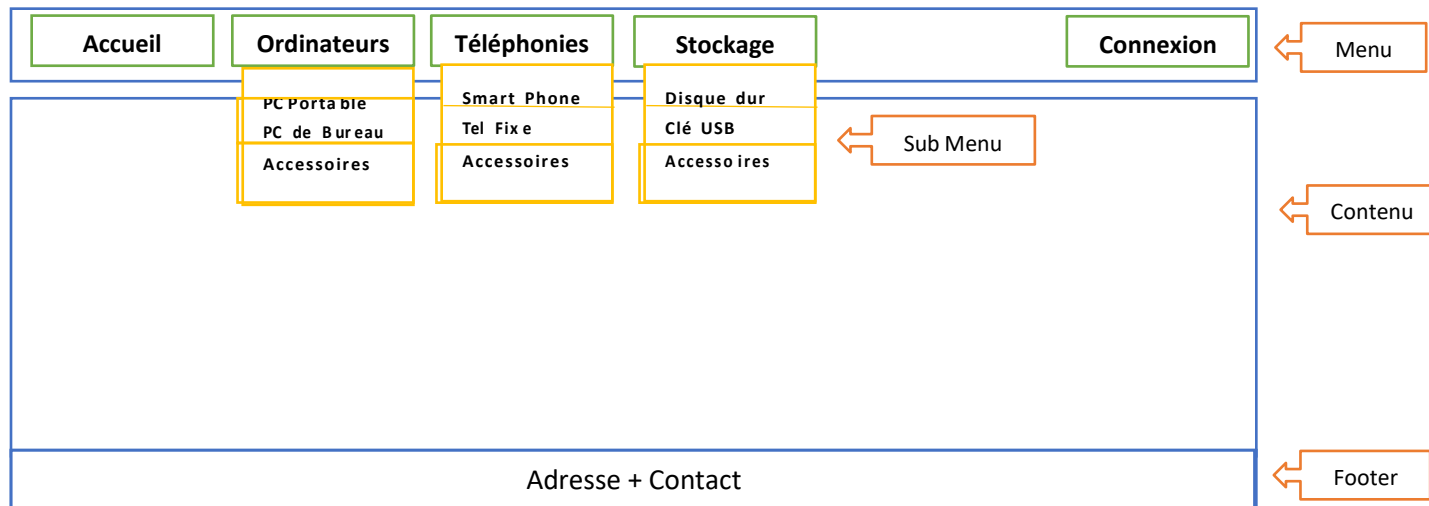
Accueil
Ordinateurs
Téléphonies
Stockage
Connexion
Menu

PC Portable
PC de Bureau
Accessoires

Smart Phone
Tel Fixe
Accessoires

Disque dur
Clé USB
Accessoires

Sub Menu

Contenu

Adresse + Contact

Footer